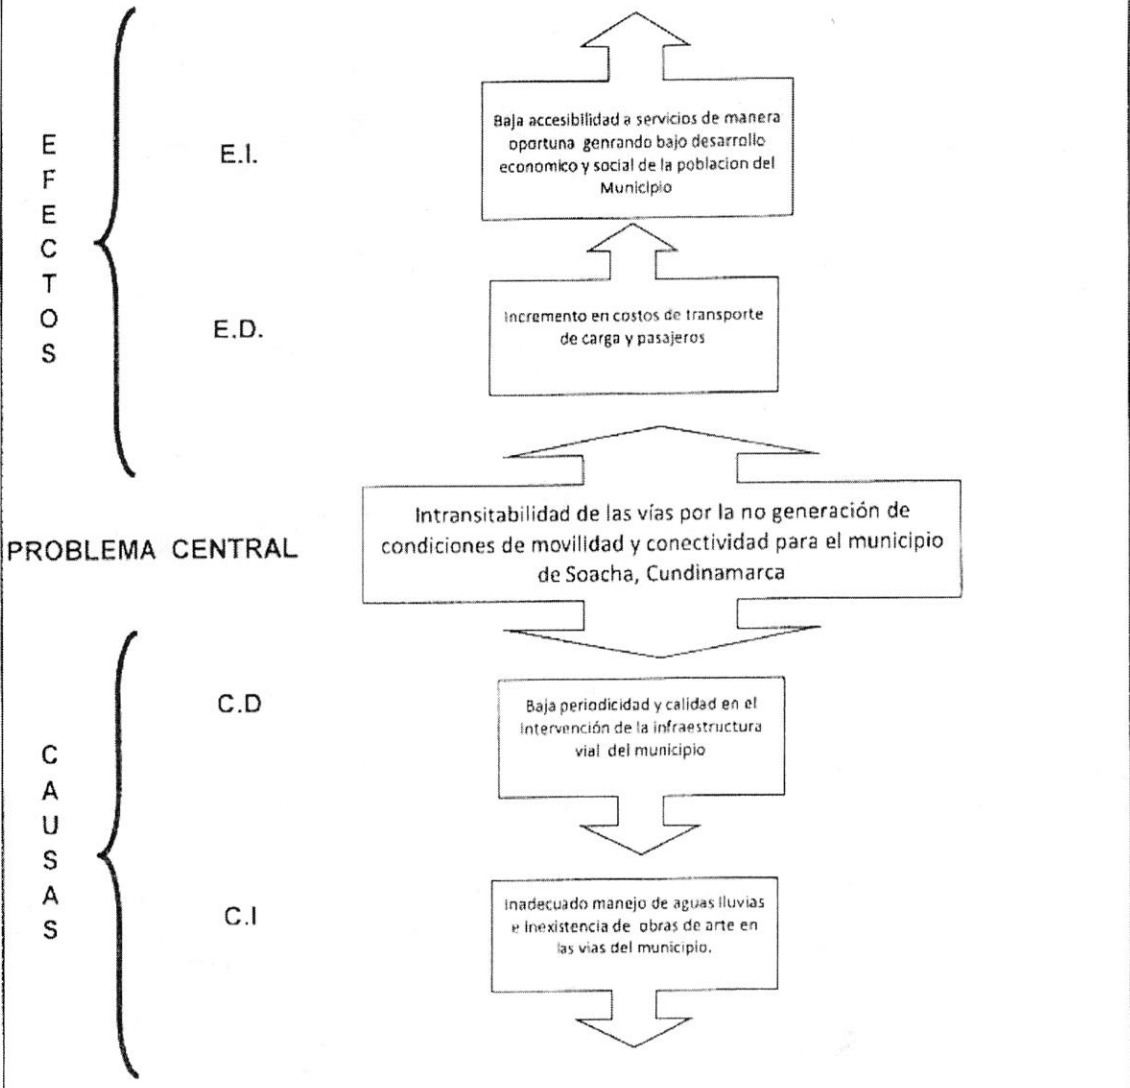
EFECTOS

E.I.

Baja accesibilidad a servicios de manera oportuna genrando bajo desarrollo economico y social de la poblacion del Municipio

E.D.

Incremento en costos de transporte de carga y pasajeros

PROBLEMA CENTRAL

Intransitabilidad de las vías por la no generación de condiciones de movilidad y conectividad para el municipio de Soacha, Cundinamarca

CAUSAS

C.D

Baja periodicidad y calidad en el intervención de la infraestructura vial del municipio

C.I

Inadecuado manejo de aguas lluvias e inexistencia de obras de arte en las vias del municipio.